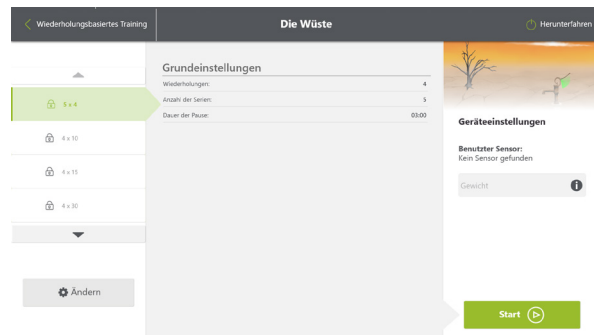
Wiederholungsbasiertes Training

Die Wüste

Herunterfahren

5 x 4

4 x 10

4 x 15

4 x 30

Ändern

Grundeinstellungen

| | |
|---|---|
| Wiederholungen: | 4 |
| Anzahl der Serien: | 5 |
| Dauer der Pause: | 03:00 |

Geräteeinstellungen

Benutzter Sensor:
Kein Sensor gefunden

Gewicht

Start